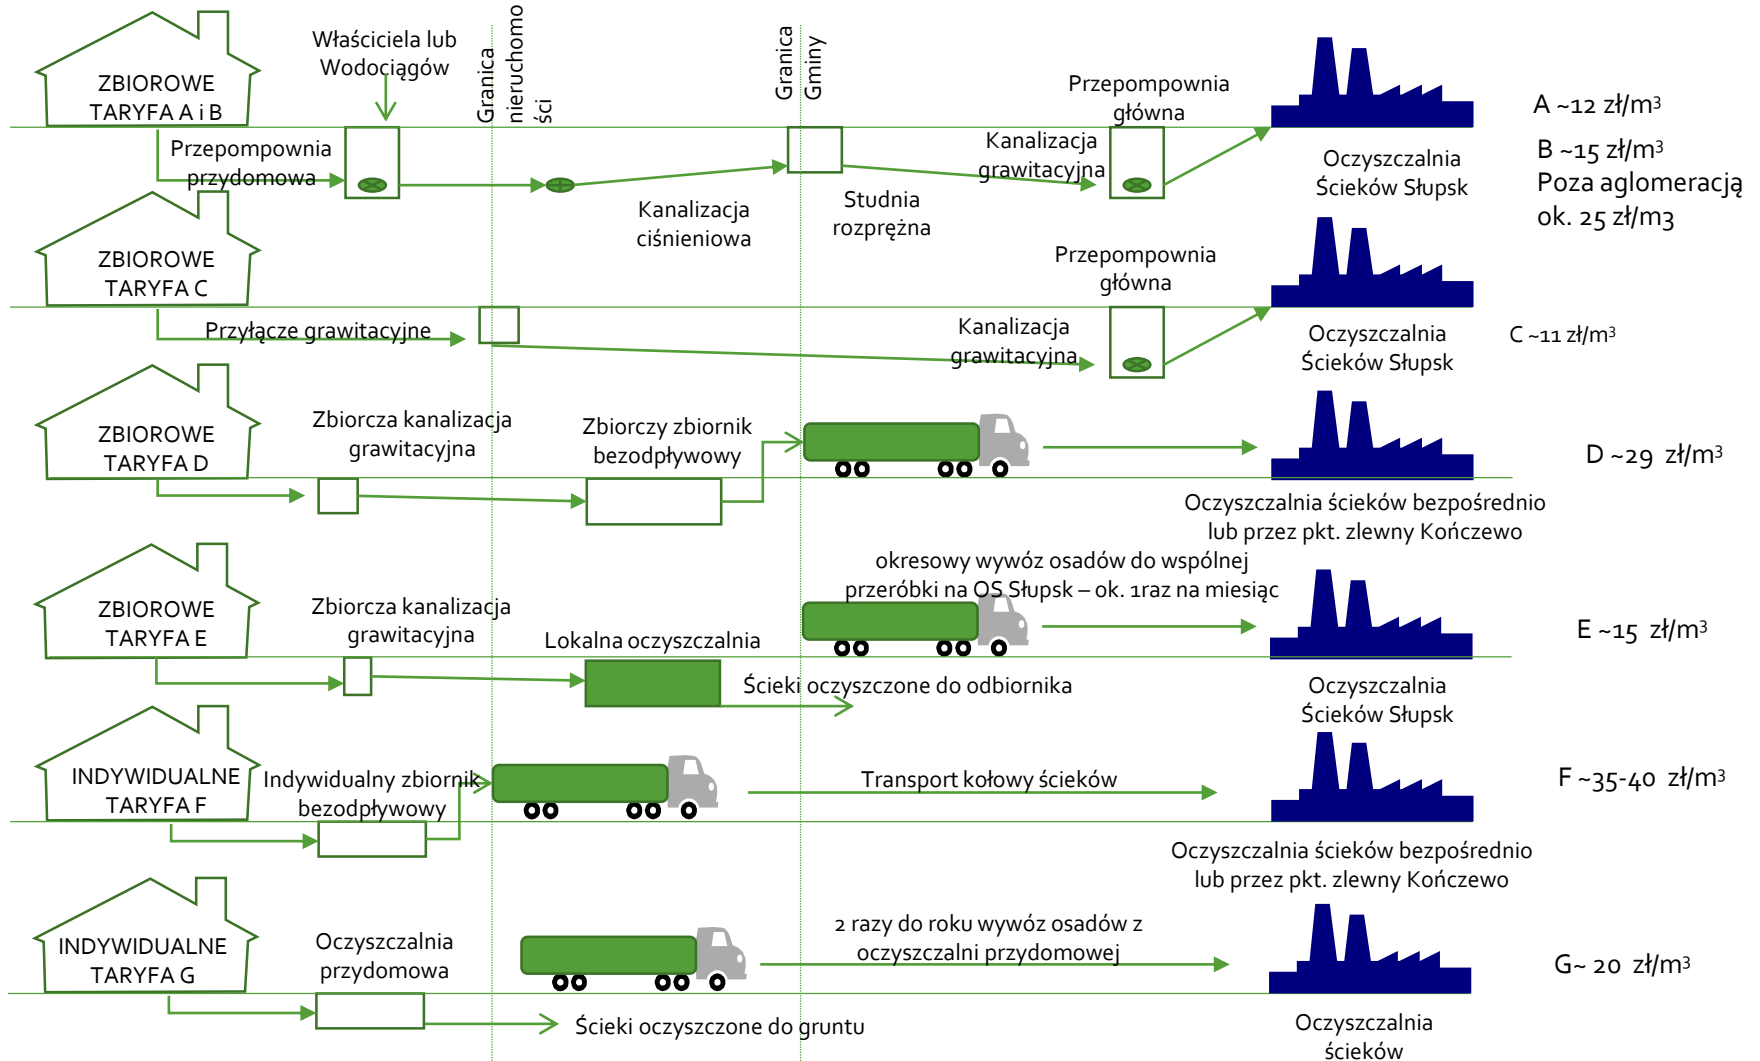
ZBIOROWE TARYFA A i B

Właściciela lub Wodociągów

Granica nieruchomości

Granica Gminy

Przepompownia główna

A ~12 zł/m³

Przepompownia przydomowa

Kanalizacja grawitacyjna

Oczyszczalnia Ścieków Słupsk

B ~15 zł/m³
Poza aglomeracją ok. 25 zł/m3

Kanalizacja ciśnieniowa

Studnia rozprężna

ZBIOROWE TARYFA C

Przepompownia główna

Przyłącze grawitacyjne

Kanalizacja grawitacyjna

Oczyszczalnia Ścieków Słupsk

C ~11 zł/m³

ZBIOROWE TARYFA D

Zbiorcza kanalizacja grawitacyjna

Zbiorczy zbiornik bezodpływowy

D ~29 zł/m³

Oczyszczalnia ścieków bezpośrednio lub przez pkt. zlewny Kończewo

okresowy wywóz osadów do wspólnej przeróbki na OS Słupsk – ok. 1raz na miesiąc

ZBIOROWE TARYFA E

Zbiorcza kanalizacja grawitacyjna

Lokalna oczyszczalnia

E ~15 zł/m³

Ścieki oczyszczone do odbiornika

Oczyszczalnia Ścieków Słupsk

INDYWIDUALNE TARYFA F

Indywidualny zbiornik bezodpływowy

Transport kołowy ścieków

F ~35-40 zł/m³

Oczyszczalnia ścieków bezpośrednio lub przez pkt. zlewny Kończewo

INDYWIDUALNE TARYFA G

Oczyszczalnia przydomowa

2 razy do roku wywóz osadów z oczyszczalni przydomowej

G~ 20 zł/m³

Ścieki oczyszczone do gruntu

Oczyszczalnia ścieków